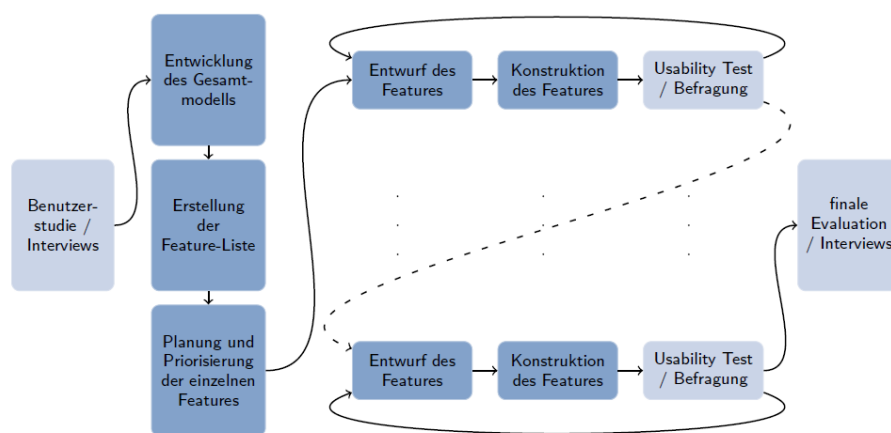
Benutzerstudie / Interviews

Entwicklung des Gesamtmodells

Erstellung der Feature-Liste

Planung und Priorisierung der einzelnen Features

Entwurf des Features

Konstruktion des Features

Usability Test / Befragung

Entwurf des Features

Konstruktion des Features

Usability Test / Befragung

finale Evaluation / Interviews